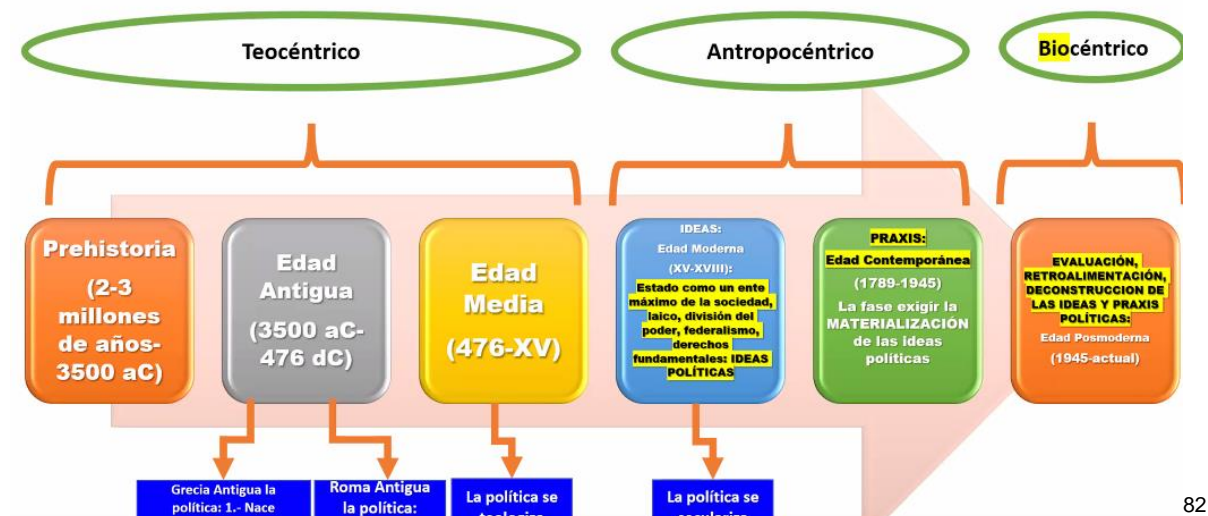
Teocéntrico

Antropocéntrico

Biocéntrico

Prehistoria (2-3 millones de años- 3500 aC)

Edad Antigua (3500 aC- 476 dC)

Edad Media (476-XV)

IDEAS: Edad Moderna (XV-XVIII): Estado como un ente máximo de la sociedad, laico, división del poder, federalismo, derechos fundamentales: IDEAS POLÍTICAS

PRAXIS: Edad Contemporánea (1789-1945) La fase exigir la MATERIALIZACIÓN de las ideas políticas

EVALUACIÓN, RETROALIMENTACIÓN, DECONSTRUCCION DE LAS IDEAS Y PRAXIS POLÍTICAS: Edad Posmoderna (1945-actual)

Grecia Antigua la política: 1.- Nace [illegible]

Roma Antigua la política: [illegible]

La política se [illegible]

La política se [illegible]

82